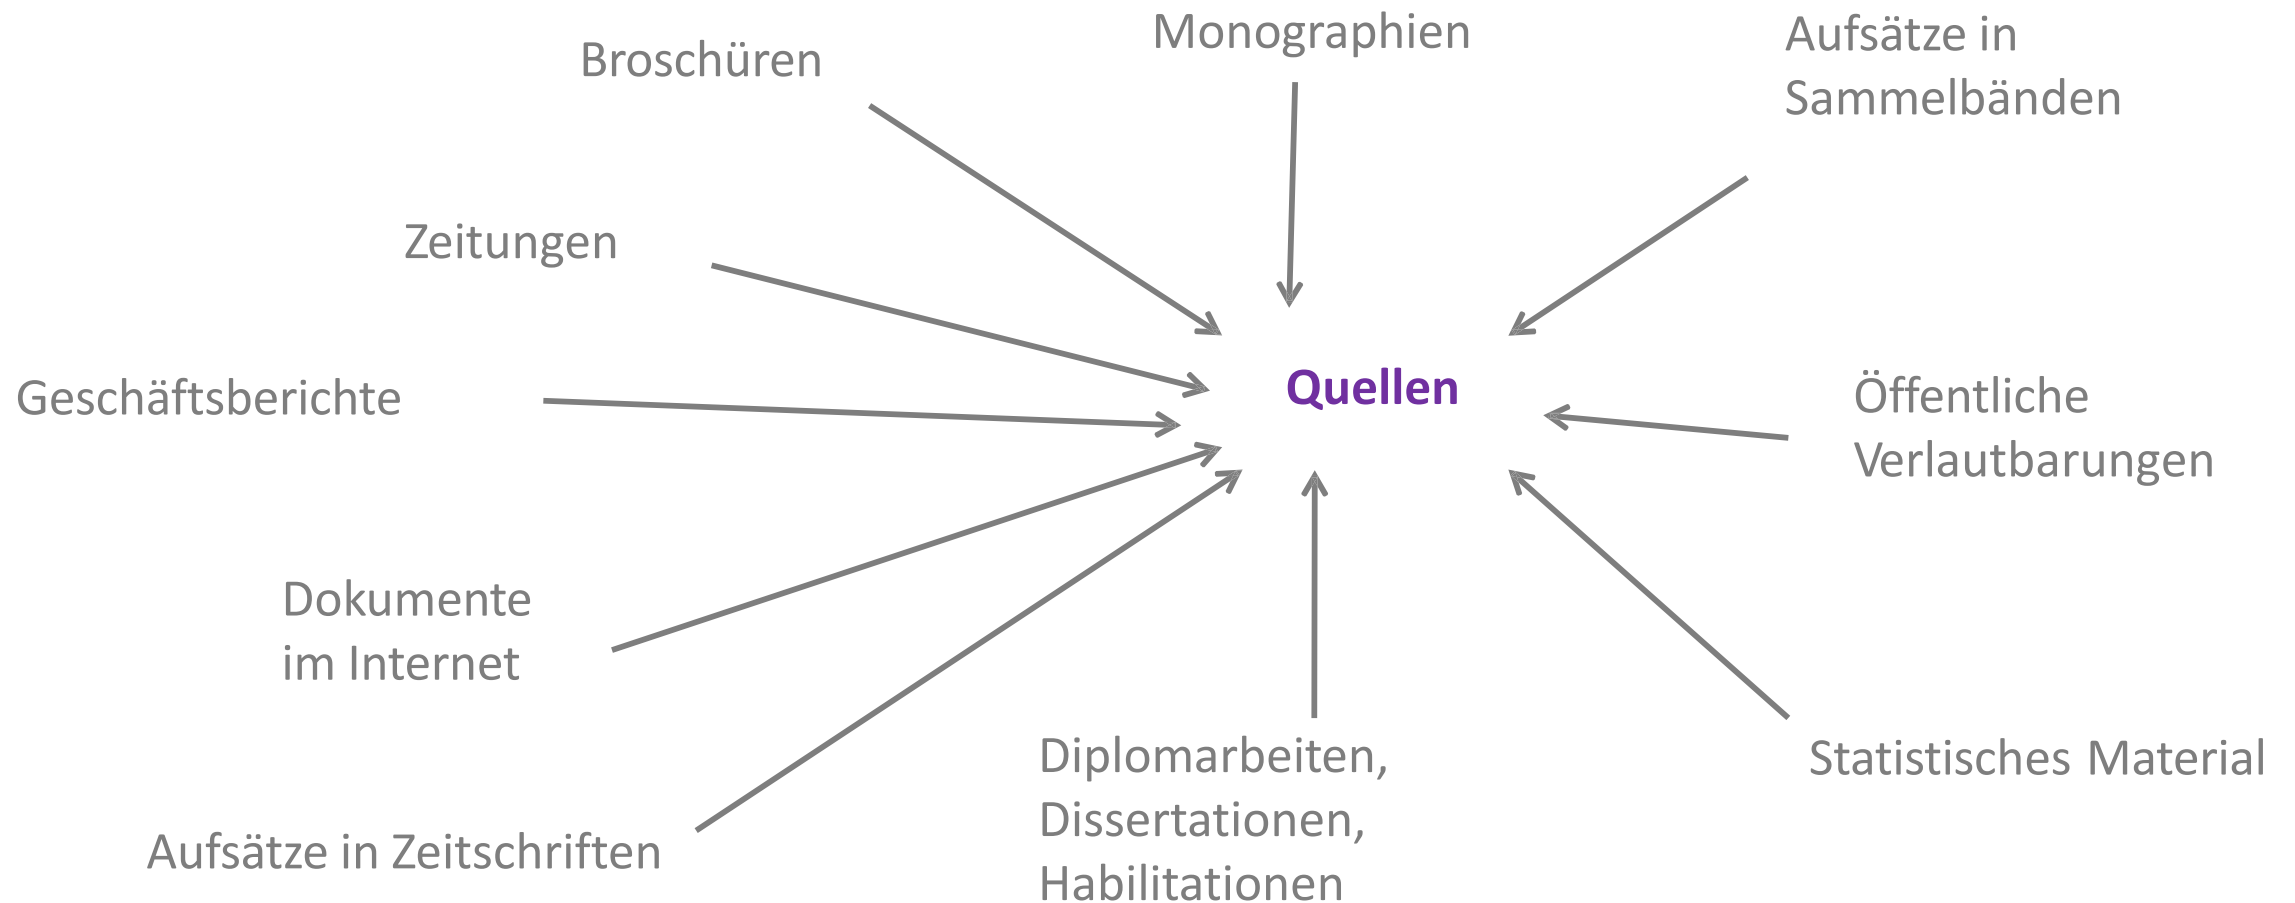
Monographien

Broschüren

Aufsätze in Sammelbänden

Zeitungen

Quellen

Geschäftsberichte

Öffentliche Verlautbarungen

Dokumente im Internet

Statistisches Material

Diplomarbeiten, Dissertationen, Habilitationen

Aufsätze in Zeitschriften